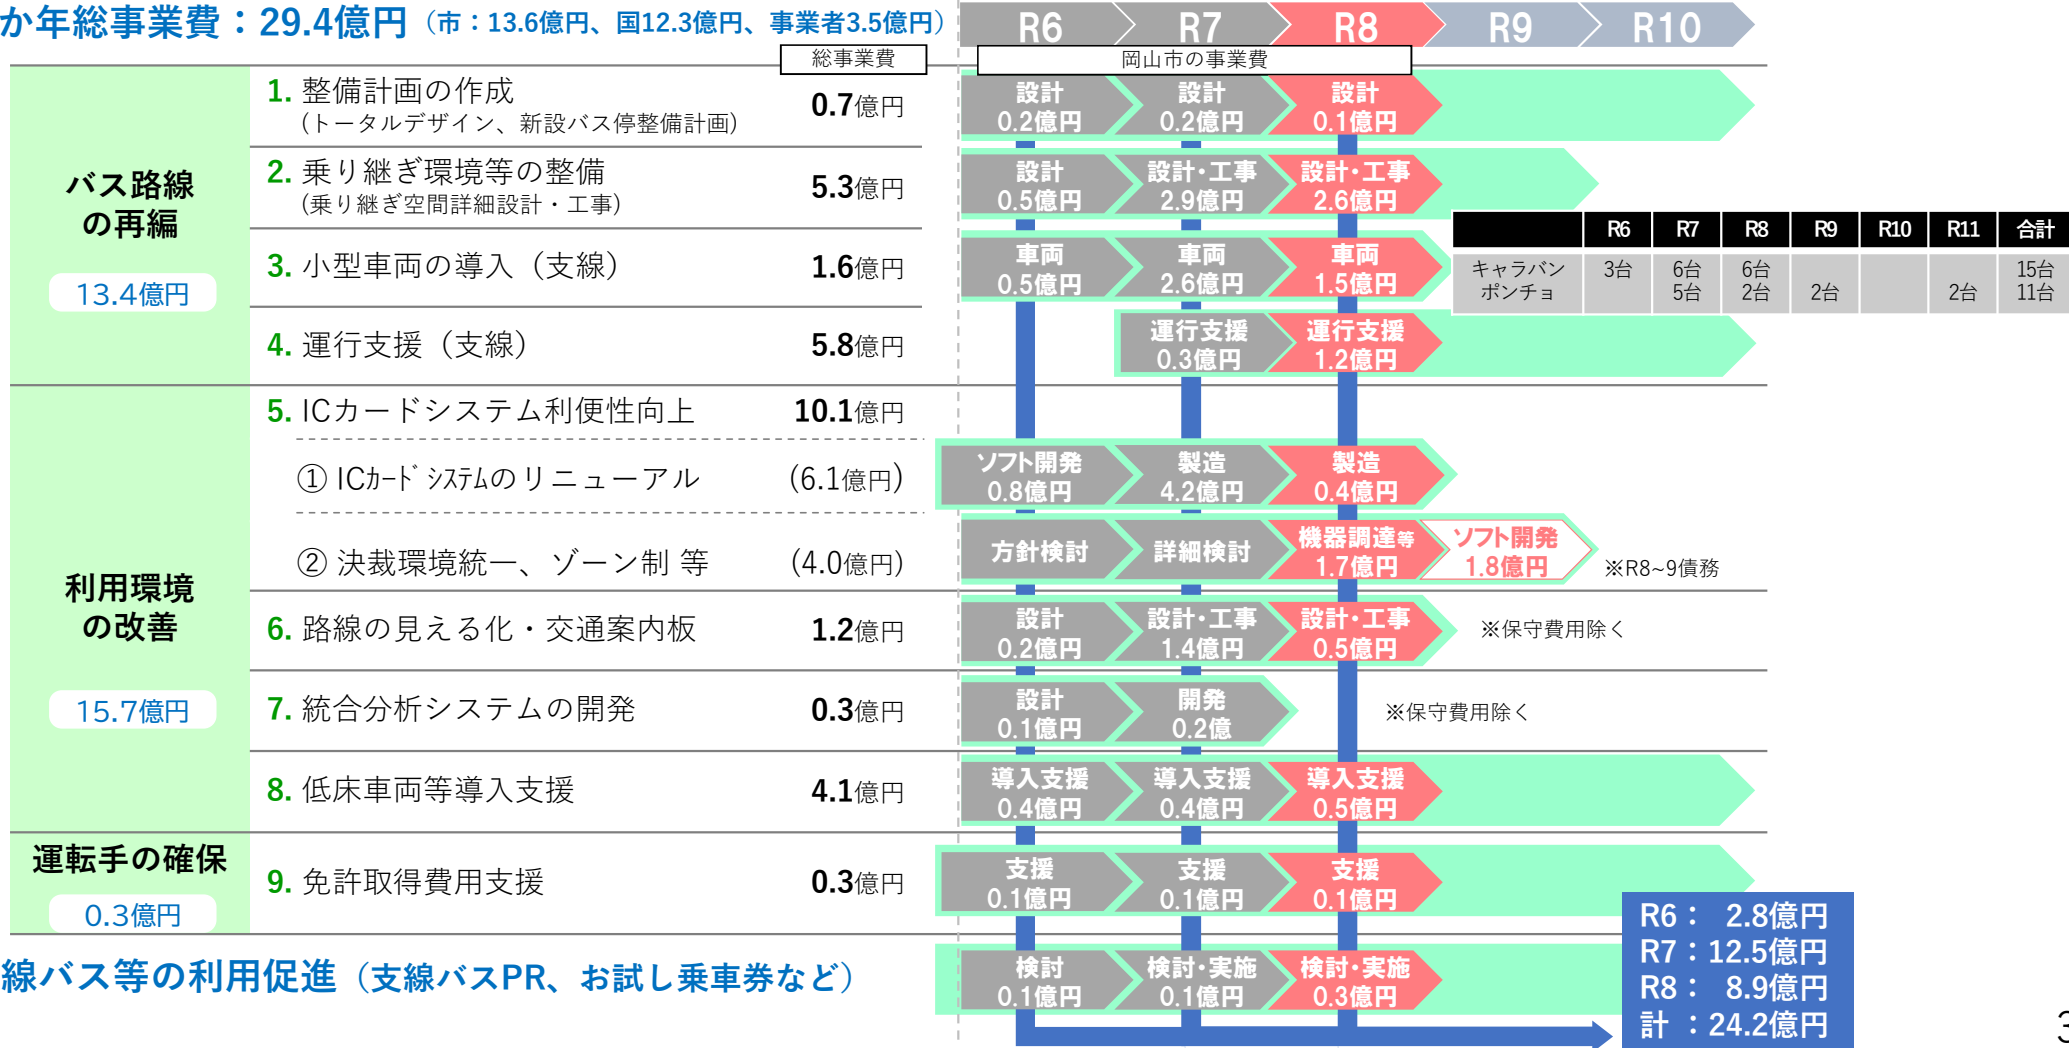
か年総事業費：29.4億円（市：13.6億円、国12.3億円、事業者3.5億円）

R6 R7 R8 R9 R10

総事業費

岡山市の事業費

バス路線の再編

13.4億円

1. 整備計画の作成（トータルデザイン、新設バス停整備計画） 0.7億円

設計 0.2億円 設計 0.2億円 設計 0.1億円

2. 乗り継ぎ環境等の整備（乗り継ぎ空間詳細設計・工事） 5.3億円

設計 0.5億円 設計・工事 2.9億円 設計・工事 2.6億円

3. 小型車両の導入（支線） 1.6億円

車両 0.5億円 車両 2.6億円 車両 1.5億円

| | R6 | R7 | R8 | R9 | R10 | R11 | 合計 |
|---|---|---|---|---|---|---|---|
| キャラバン ポンチョ | 3台 | 6台 5台 | 6台 2台 | 2台 | | 2台 | 15台 11台 |

4. 運行支援（支線） 5.8億円

運行支援 0.3億円 運行支援 1.2億円

利用環境の改善

15.7億円

5. ICカードシステム利便性向上 10.1億円

① ICカードシステムのリニューアル （6.1億円）

ソフト開発 0.8億円 製造 4.2億円 製造 0.4億円

② 決裁環境統一、ゾーン制 等 （4.0億円）

方針検討 詳細検討 機器調達等 1.7億円 ソフト開発 1.8億円 ※R8~9債務

6. 路線の見える化・交通案内板 1.2億円

設計 0.2億円 設計・工事 1.4億円 設計・工事 0.5億円 ※保守費用除く

7. 統合分析システムの開発 0.3億円

設計 0.1億円 開発 0.2億 ※保守費用除く

8. 低床車両等導入支援 4.1億円

導入支援 0.4億円 導入支援 0.4億円 導入支援 0.5億円

運転手の確保

0.3億円

9. 免許取得費用支援 0.3億円

支援 0.1億円 支援 0.1億円 支援 0.1億円

線バス等の利用促進（支線バスPR、お試し乗車券など）

検討 0.1億円 検討・実施 0.1億円 検討・実施 0.3億円

R6： 2.8億円
R7：12.5億円
R8： 8.9億円
計 ：24.2億円

3